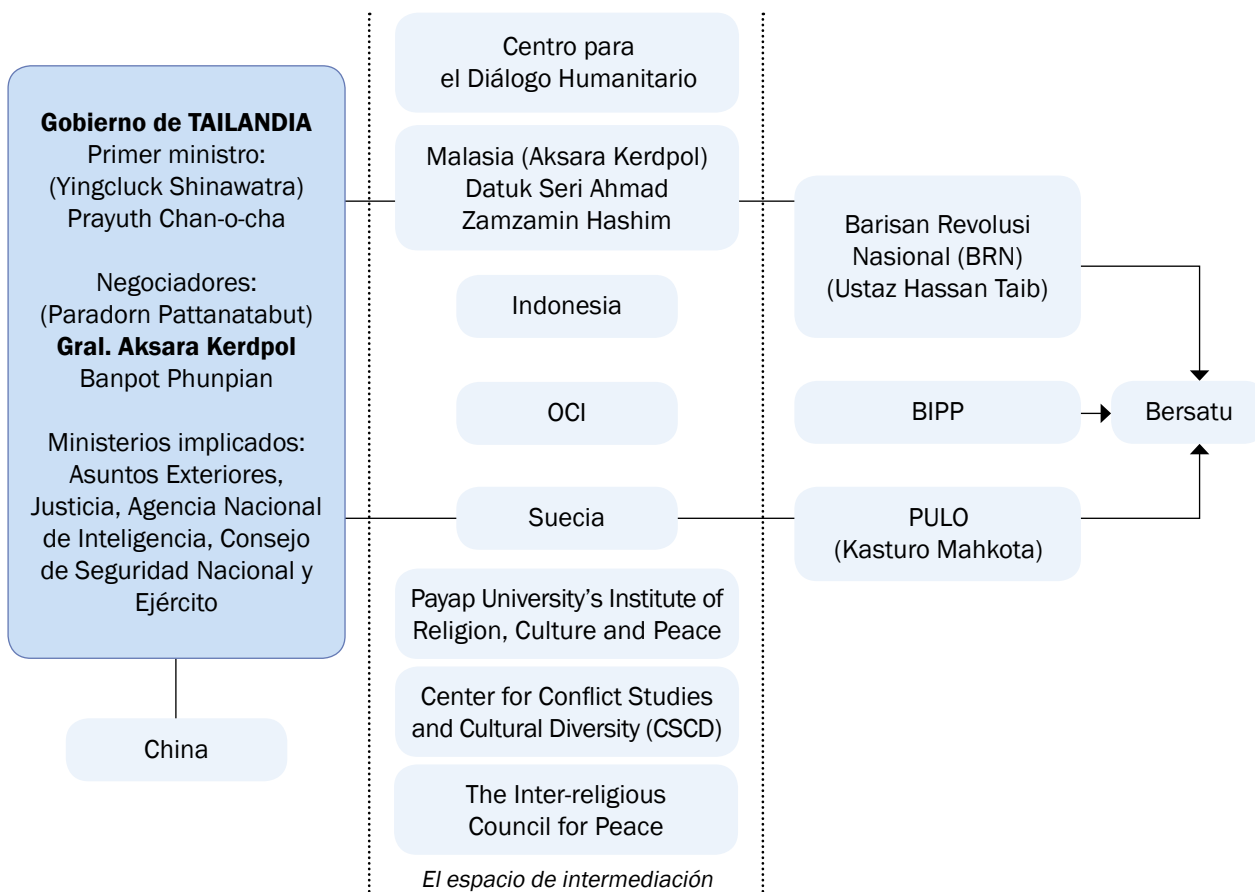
Gobierno de TAILANDIA
Primer ministro:
(Yingcluck Shinawatra)
Prayuth Chan-o-cha

Negociadores:
(Paradorn Pattanatabut)
Gral. Aksara Kerdpol
Banpot Phunpian

Ministerios implicados:
Asuntos Exteriores, Justicia, Agencia Nacional de Inteligencia, Consejo de Seguridad Nacional y Ejército

China

Centro para el Diálogo Humanitario

Malasia (Aksara Kerdpol)
Datuk Seri Ahmad Zamzamin Hashim

Indonesia

OCI

Suecia

Payap University's Institute of Religion, Culture and Peace

Center for Conflict Studies and Cultural Diversity (CSCD)

The Inter-religious Council for Peace

El espacio de intermediación

Barisan Revolusi Nasional (BRN)
(Ustaz Hassan Taib)

BIPP

Bersatu

PULO
(Kasturo Mahkota)